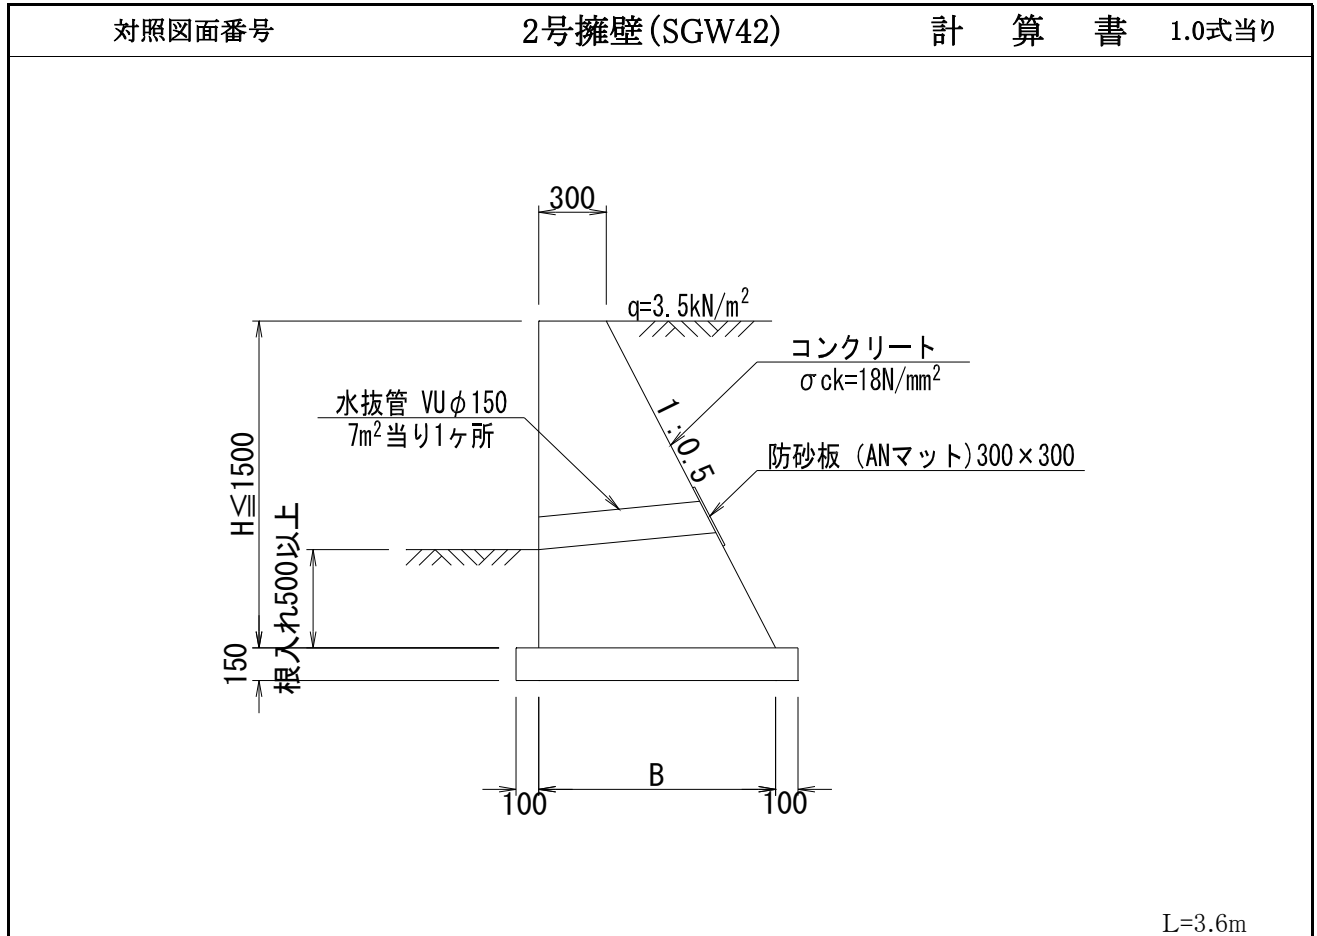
| 対照図面番号 | 2号擁壁(SGW42) | 計 算 書 | 1.0式当り |
|---|---|---|---|

300

q=3.5kN/m$^2$

コンクリート
σck=18N/mm$^2$

水抜管 VUφ150
7m$^2$当り1ヶ所

1:0.5

防砂板 (ANマット)300×300

H≦1500

根入れ500以上

150

B

100

100

L=3.6m